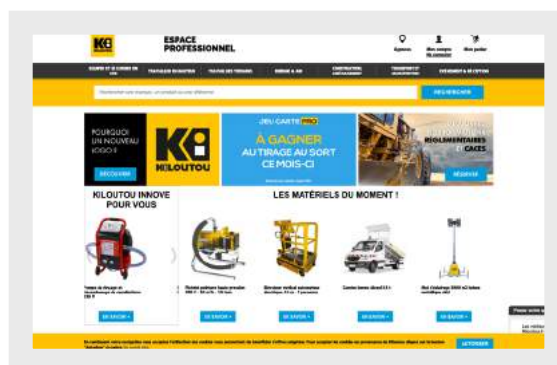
ESPACE PROFESSIONNEL

Agences

Mon compte

Mon panier

POURQUOI UN NOUVEAU LOGO ?

DÉCOUVRIR

KILOUTOU

JEU CARTE PRO

À GAGNER AU TIRAGE AU SORT CE MOIS-CI

RÉGLEMENTAIRES

CACES

RÉSERVER

KILOUTOU INNOVE POUR VOUS

LES MATÉRIELS DU MOMENT !

EN SAVOIR +

EN SAVOIR +

EN SAVOIR +

EN SAVOIR +

EN SAVOIR +

ACCEPTER